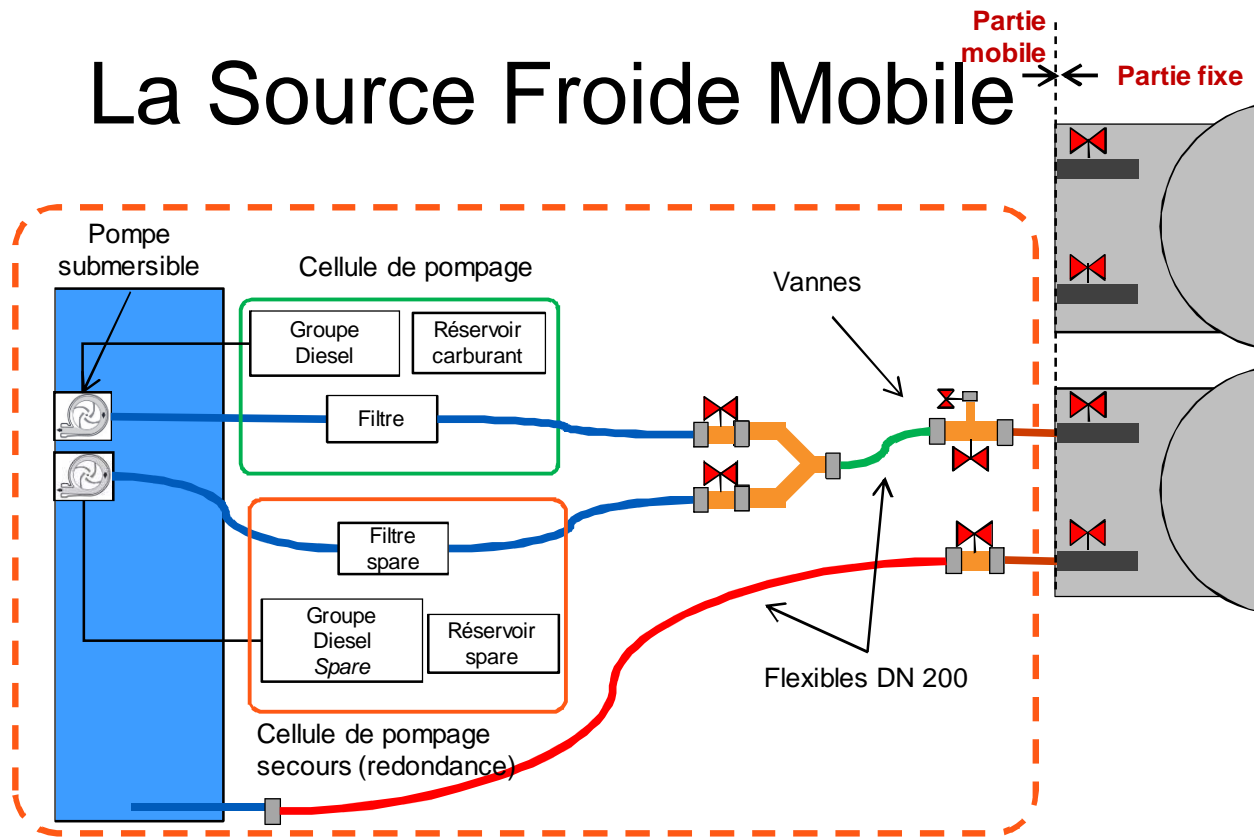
La Source Froide Mobile

Partie mobile

Partie fixe

Pompe submersible

Cellule de pompage

Groupe Diesel

Réservoir carburant

Filtre

Vannes

Filtre spare

Groupe Diesel *Spare*

Réservoir spare

Flexibles DN 200

Cellule de pompage secours (redondance)